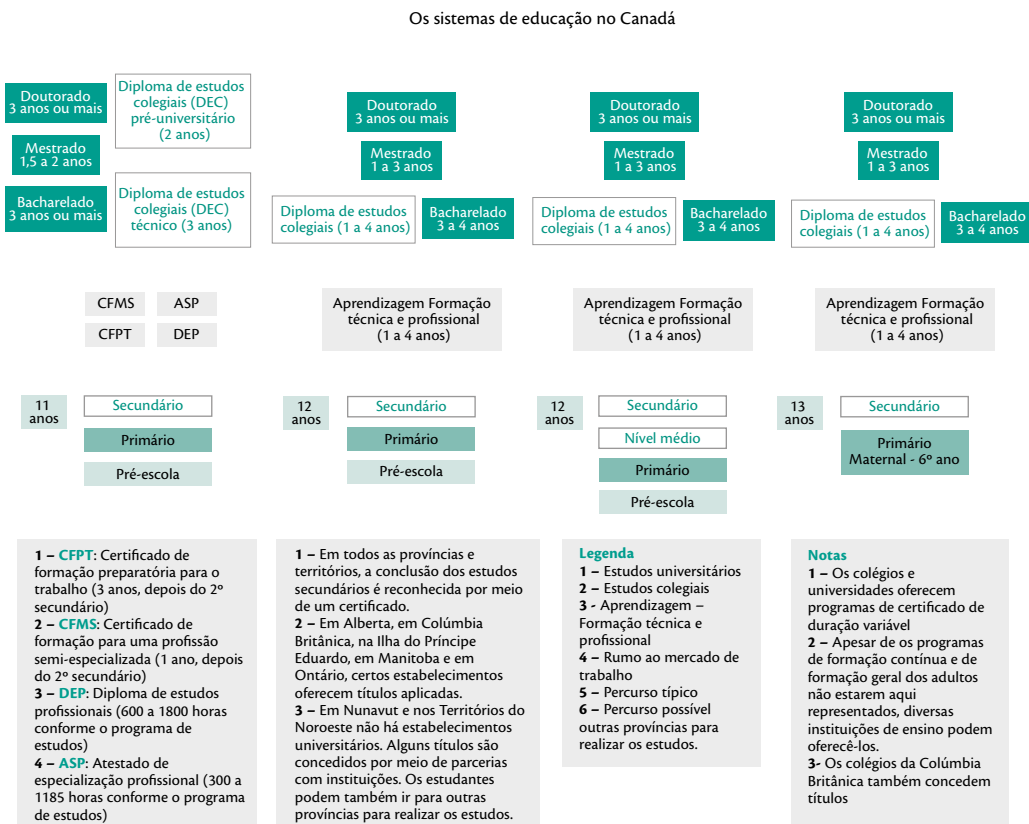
Os sistemas de educação no Canadá

Doutorado
3 anos ou mais

Mestrado
1,5 a 2 anos

Bacharelado
3 anos ou mais

Diploma de estudos colegiais (DEC) pré-universitário (2 anos)

Diploma de estudos colegiais (DEC) técnico (3 anos)

CFMS

ASP

CFPT

DEP

11 anos

Secundário

Primário

Pré-escola

Doutorado
3 anos ou mais

Mestrado
1 a 3 anos

Diploma de estudos colegiais (1 a 4 anos)

Bacharelado
3 a 4 anos

Aprendizagem Formação técnica e profissional (1 a 4 anos)

12 anos

Secundário

Primário

Pré-escola

Doutorado
3 anos ou mais

Mestrado
1 a 3 anos

Diploma de estudos colegiais (1 a 4 anos)

Bacharelado
3 a 4 anos

Aprendizagem Formação técnica e profissional (1 a 4 anos)

12 anos

Secundário

Nível médio

Primário

Pré-escola

Doutorado
3 anos ou mais

Mestrado
1 a 3 anos

Diploma de estudos colegiais (1 a 4 anos)

Bacharelado
3 a 4 anos

Aprendizagem Formação técnica e profissional (1 a 4 anos)

13 anos

Secundário

Primário
Maternal - 6º ano

1 – CFPT: Certificado de formação preparatória para o trabalho (3 anos, depois do 2º secundário)
2 – CFMS: Certificado de formação para uma profissão semi-especializada (1 ano, depois do 2º secundário)
3 – DEP: Diploma de estudos profissionais (600 a 1800 horas conforme o programa de estudos)
4 – ASP: Atestado de especialização profissional (300 a 1185 horas conforme o programa de estudos)

1 – Em todos as províncias e territórios, a conclusão dos estudos secundários é reconhecida por meio de um certificado.
2 – Em Alberta, em Colúmbia Britânica, na Ilha do Príncipe Eduardo, em Manitoba e em Ontário, certos estabelecimentos oferecem títulos aplicadas.
3 – Em Nunavut e nos Territórios do Noroeste não há estabelecimentos universitários. Alguns títulos são concedidos por meio de parcerias com instituições. Os estudantes podem também ir para outras províncias para realizar os estudos.

Legenda
1 – Estudos universitários
2 – Estudos colegiais
3 - Aprendizagem – Formação técnica e profissional
4 – Rumo ao mercado de trabalho
5 – Percurso típico
6 – Percurso possível outras províncias para realizar os estudos.

Notas
1 – Os colégios e universidades oferecem programas de certificado de duração variável
2 – Apesar de os programas de formação contínua e de formação geral dos adultos não estarem aqui representados, diversas instituições de ensino podem oferecê-los.
3- Os colégios da Colúmbia Britânica também concedem títulos